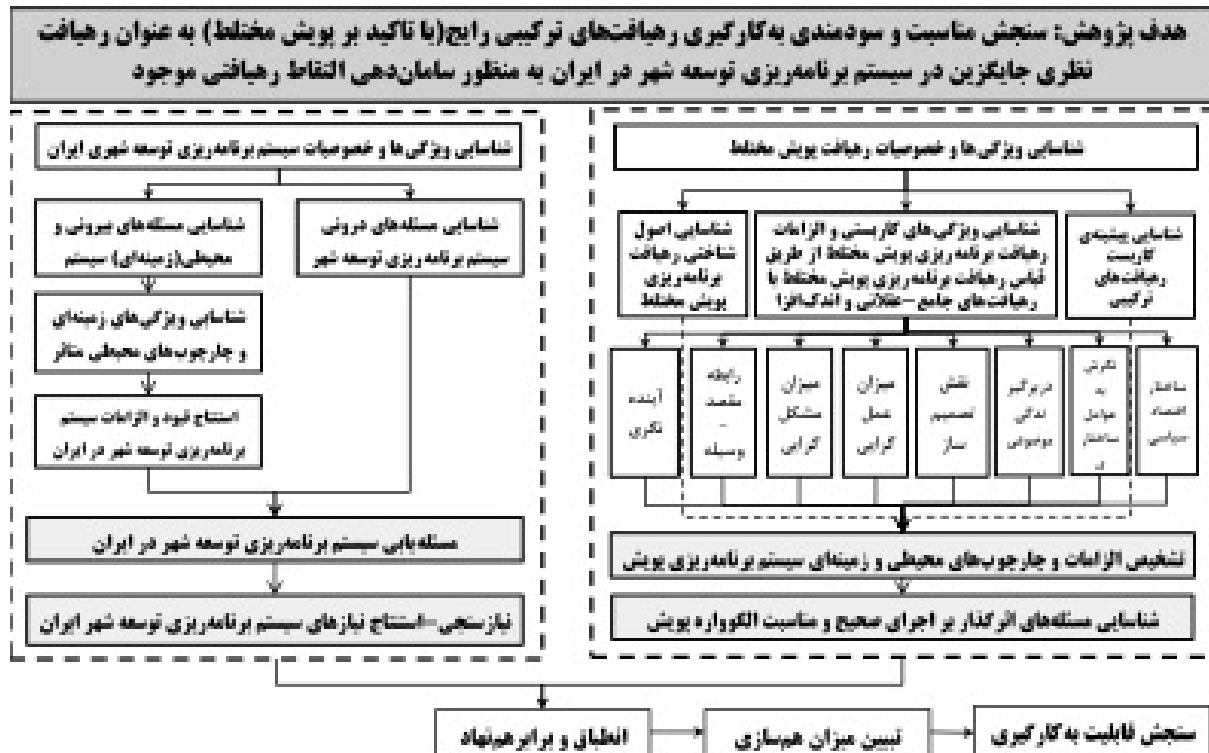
هدف پژوهش: سنجش مناسبت و سودمندی به‌کارگیری رهیافت‌های ترکیبی رایج(با تاکید بر پویش مختلط) به عنوان رهیافت نظری جایگزین در سیستم برنامه‌ریزی توسعه شهر در ایران به منظور سامان‌دهی التقاط رهیافتی موجود

شناسایی ویژگی‌ها و خصوصیات رهیافت پویش مختلط

شناسایی پیشینه‌ی کاربست رهیافت‌های ترکیبی

شناسایی ویژگی‌های کاربستی و الزامات رهیافت برنامه‌ریزی پویش مختلط از طریق قیاس رهیافت برنامه‌ریزی پویش مختلط با رهیافت‌های جامع-عقلانی و اندک‌افزا

شناسایی اصول شناختی رهیافت برنامه‌ریزی پویش مختلط

ساختار اقتصاد سیاسی

نگرش به عوامل ساختار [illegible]

درگیر اندکی موضوعی

نقش تصمیم ساز

میزان عمل گرایی

میزان مشکل گرایی

رابطه مقصد - وسیله

آینده نگری

تشخیص الزامات و چارچوب‌های محیطی و زمینه‌ای سیستم برنامه‌ریزی پویش

شناسایی مسئله‌های اثرگذار بر اجرای صحیح و مناسبت الگوواره پویش

شناسایی ویژگی‌ها و خصوصیات سیستم برنامه‌ریزی توسعه شهری ایران

شناسایی مسئله‌های درونی سیستم برنامه ریزی توسعه شهر

شناسایی مسئله‌های بیرونی و محیطی(زمینه‌ای) سیستم

شناسایی ویژگی‌های زمینه‌ای و چارچوب‌های محیطی متاثر

استنتاج قیود و الزامات سیستم برنامه‌ریزی توسعه شهر در ایران

مسئله‌یابی سیستم برنامه‌ریزی توسعه شهر در ایران

نیازسنجی-استنتاج نیازهای سیستم برنامه‌ریزی توسعه شهر ایران

سنجش قابلیت به‌کارگیری

تبیین میزان همسازی

انطباق و برابرهم‌نهاد